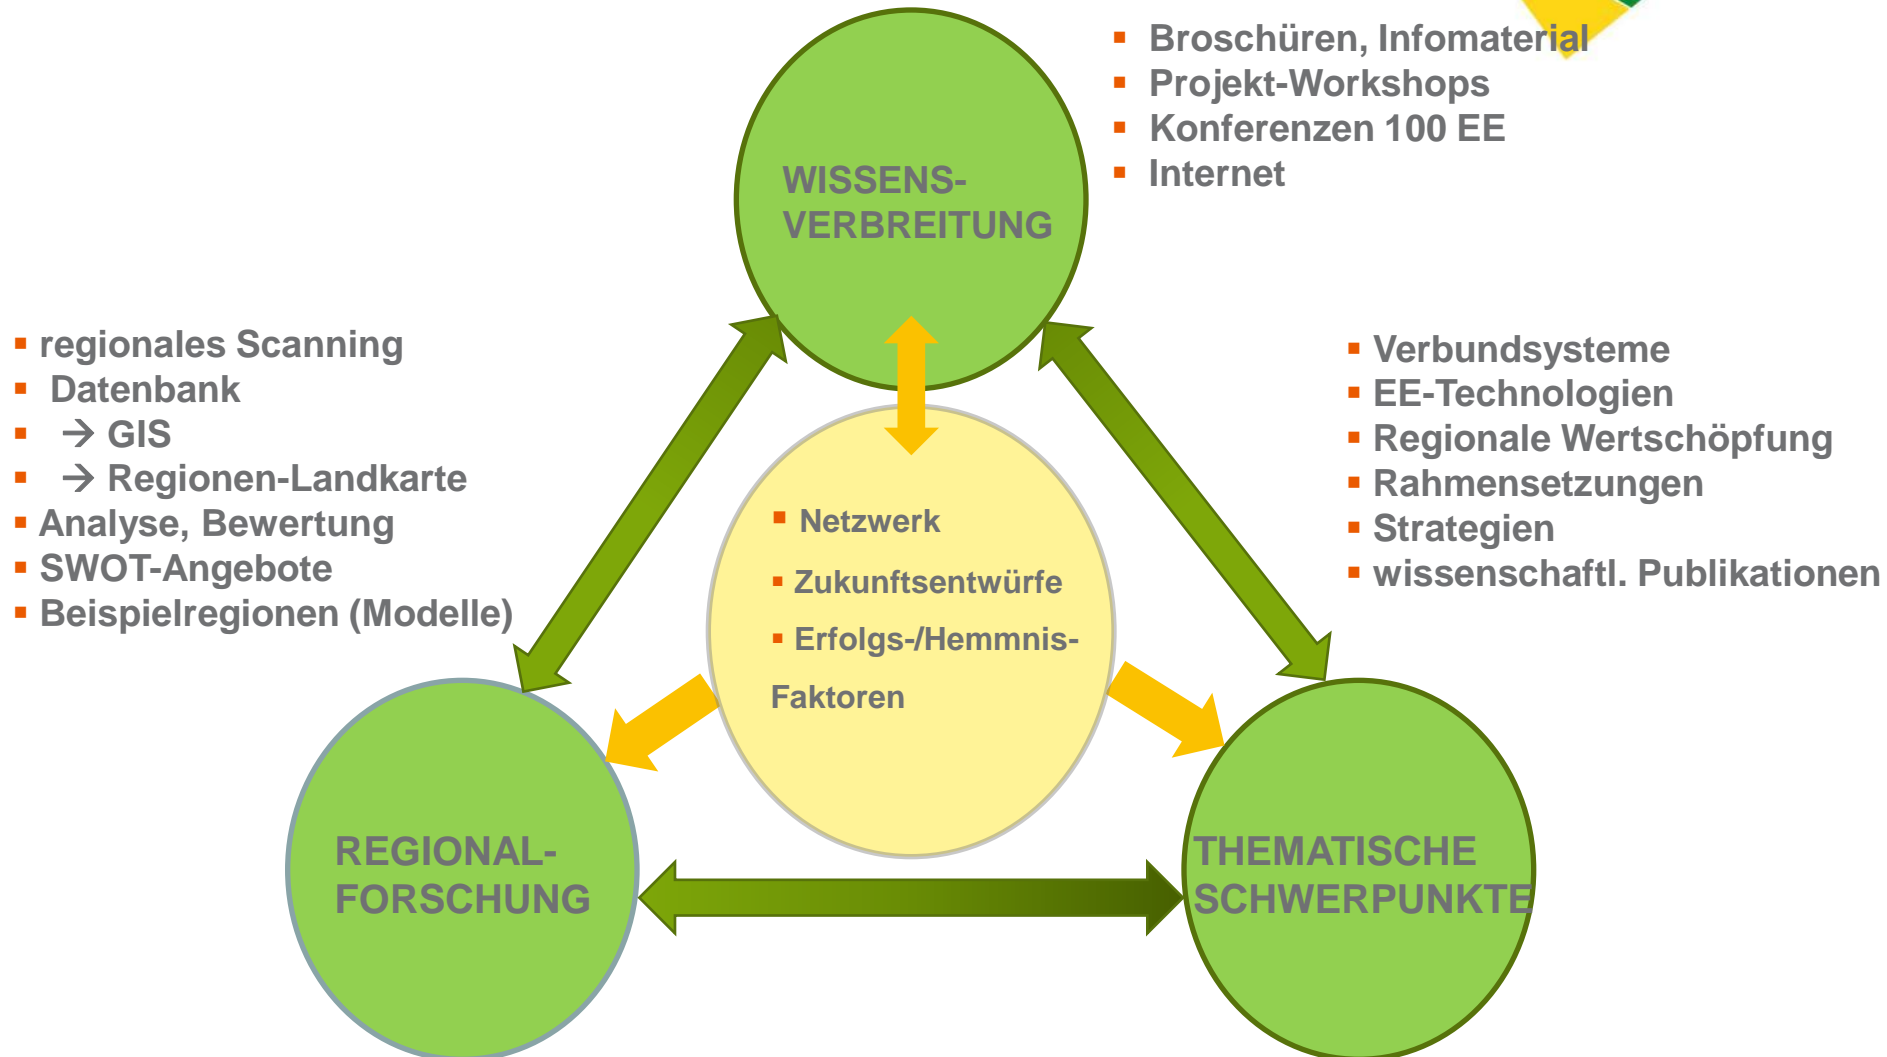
WISSENS-VERBREITUNG

- Broschüren, Infomaterial
- Projekt-Workshops
- Konferenzen 100 EE
- Internet

- regionales Scanning
- Datenbank
- → GIS
- → Regionen-Landkarte
- Analyse, Bewertung
- SWOT-Angebote
- Beispielregionen (Modelle)

- Verbundsysteme
- EE-Technologien
- Regionale Wertschöpfung
- Rahmensetzungen
- Strategien
- wissenschaftl. Publikationen

- Netzwerk
- Zukunftsentwürfe
- Erfolgs-/Hemmnis-Faktoren

REGIONAL-FORSCHUNG

THEMATISCHE SCHWERPUNKTE